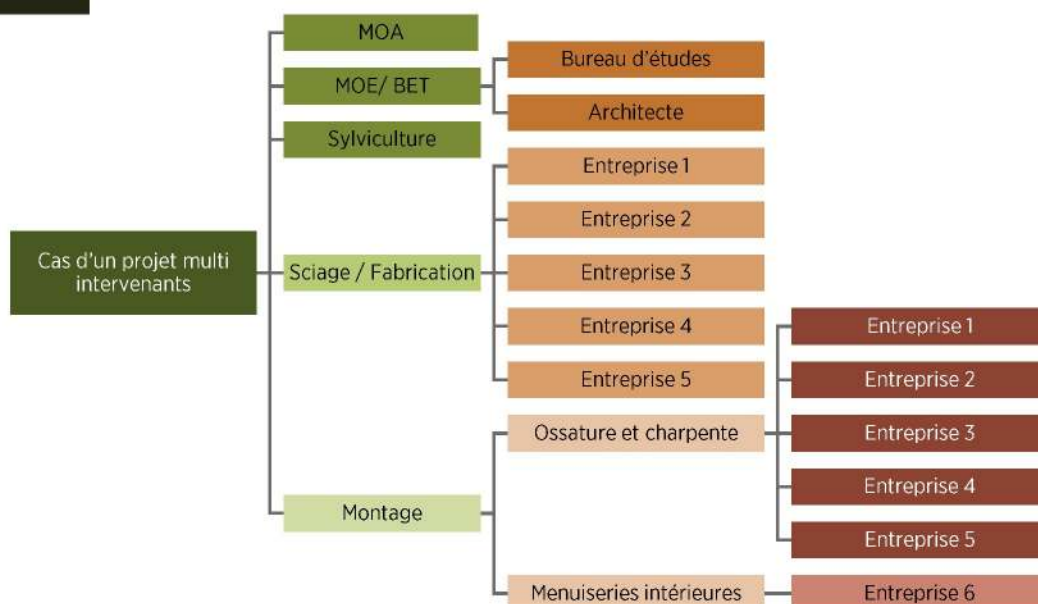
Cas d'un projet multi intervenants

MOA

MOE/ BET

Bureau d'études

Architecte

Sylviculture

Sciage / Fabrication

Entreprise 1

Entreprise 2

Entreprise 3

Entreprise 4

Entreprise 5

Montage

Ossature et charpente

Entreprise 1

Entreprise 2

Entreprise 3

Entreprise 4

Entreprise 5

Menuiseries intérieures

Entreprise 6